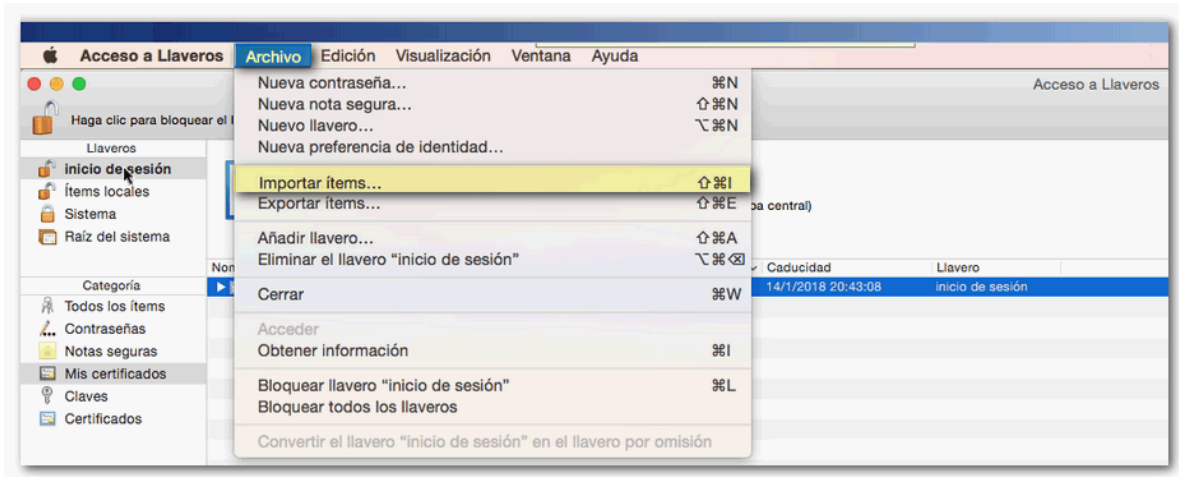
Acceso a Llaveros Archivo Edición Visualización Ventana Ayuda

Acceso a Llaveros

Haga clic para bloquear el l

Llaveros
inicio de sesión
Ítems locales
Sistema
Raíz del sistema

Categoría
Todos los ítems
Contraseñas
Notas seguras
Mis certificados
Claves
Certificados

Nueva contraseña… ⌘N
Nueva nota segura… ⇧⌘N
Nuevo llavero… ⌥⌘N
Nueva preferencia de identidad…

Importar ítems… ⇧⌘I
Exportar ítems… ⇧⌘E

Añadir llavero… ⇧⌘A
Eliminar el llavero “inicio de sesión” ⌥⌘⌫

Cerrar ⌘W

Acceder
Obtener información ⌘I

Bloquear llavero “inicio de sesión” ⌘L
Bloquear todos los llaveros

Convertir el llavero “inicio de sesión” en el llavero por omisión

pa central)

Nom
Caducidad
Llavero
14/1/2018 20:43:08
inicio de sesión